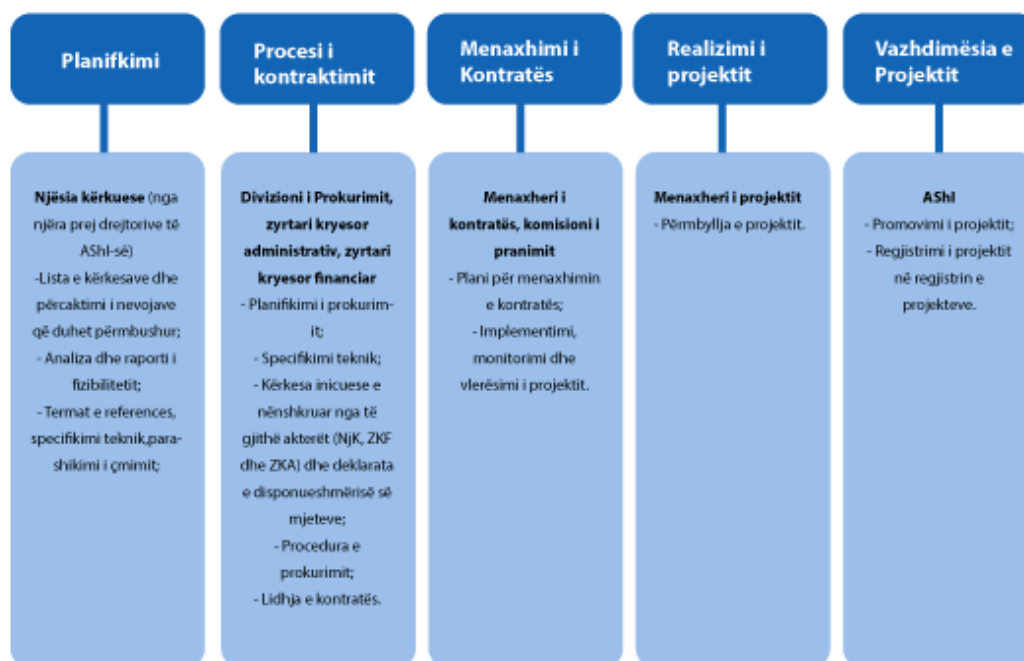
Planifkimi

Njësia kërkuese (nga njëra prej drejtorive të AShI-së)
-Lista e kërkesave dhe përcaktimi i nevojave që duhet përmbushur;
- Analiza dhe raporti i fizibilitetit;
- Termat e references, specifikimi teknik,parashikimi i çmimit;

Procesi i kontraktimit

Divizioni i Prokurimit, zyrtari kryesor administrativ, zyrtari kryesor financiar
- Planifikimi i prokurimit;
- Specifikimi teknik;
- Kërkesa inicuese e nënshkruar nga të gjithë akterët (NjK, ZKF dhe ZKA) dhe deklarata e disponueshmërisë së mjeteve;
- Procedura e prokurimit;
- Lidhja e kontratës.

Menaxhimi i Kontratës

Menaxheri i kontratës, komisioni i pranimit
- Plani për menaxhimin e kontratës;
- Implementimi, monitorimi dhe vlerësimi i projektit.

Realizimi i projektit

Menaxheri i projektit
- Përmbyllja e projektit.

Vazhdimësia e Projektit

AShI
- Promovimi i projektit;
- Regjistrimi i projektit në regjistrin e projekteve.